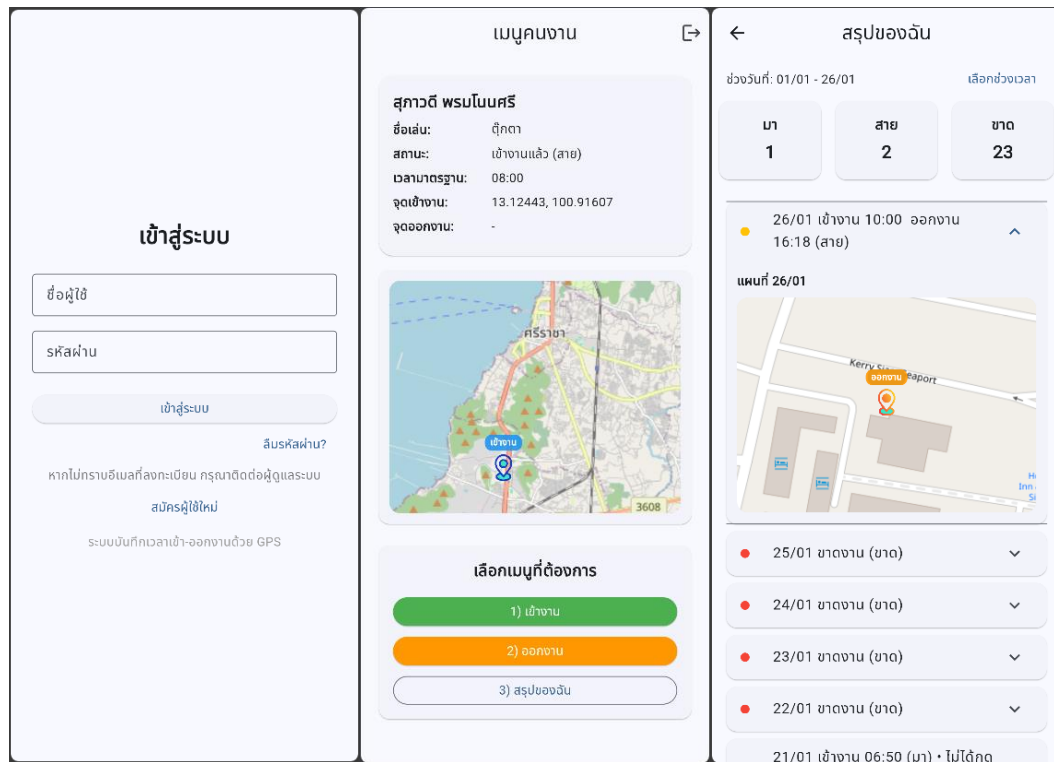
เข้าสู่ระบบ

ชื่อผู้ใช้

รหัสผ่าน

เข้าสู่ระบบ

ลืมรหัสผ่าน?

หากไม่ทราบอีเมลที่ลงทะเบียน กรุณาติดต่อผู้ดูแลระบบ

สมัครผู้ใช้ใหม่

ระบบบันทึกเวลาเข้า-ออกงานด้วย GPS

เมนูคนงาน

สุภาวดี พรมโนนศรี
ชื่อเล่น: ตุ๊กตา
สถานะ: เข้างานแล้ว (สาย)
เวลามาตรฐาน: 08:00
จุดเข้างาน: 13.12443, 100.91607
จุดออกงาน: -

ศรีราชา
เข้างาน
3608

เลือกเมนูที่ต้องการ

1) เข้างาน

2) ออกงาน

3) สรุปของฉัน

สรุปของฉัน

ช่วงวันที่: 01/01 - 26/01
เลือกช่วงเวลา

| มา | สาย | ขาด |
|---|---|---|
| 1 | 2 | 23 |

26/01 เข้างาน 10:00 ออกงาน 16:18 (สาย)

แผนที่ 26/01

Kerry S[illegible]eaport
ออกงาน

25/01 ขาดงาน (ขาด)

24/01 ขาดงาน (ขาด)

23/01 ขาดงาน (ขาด)

22/01 ขาดงาน (ขาด)

21/01 เข้างาน 06:50 (มา) • ไม่ได้กด